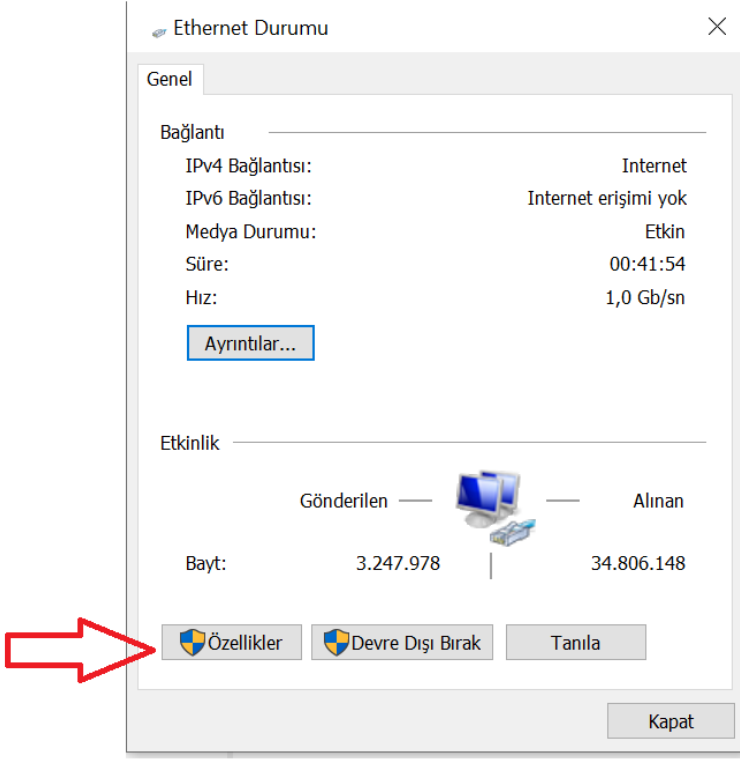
Ethernet Durumu

Genel

Bağlantı

| | |
|---|---|
| IPv4 Bağlantısı: | Internet |
| IPv6 Bağlantısı: | Internet erişimi yok |
| Medya Durumu: | Etkin |
| Süre: | 00:41:54 |
| Hız: | 1,0 Gb/sn |

Ayrıntılar...

Etkinlik

Gönderilen — Alınan

Bayt: 3.247.978 | 34.806.148

Özellikler Devre Dışı Bırak Tanıla

Kapat